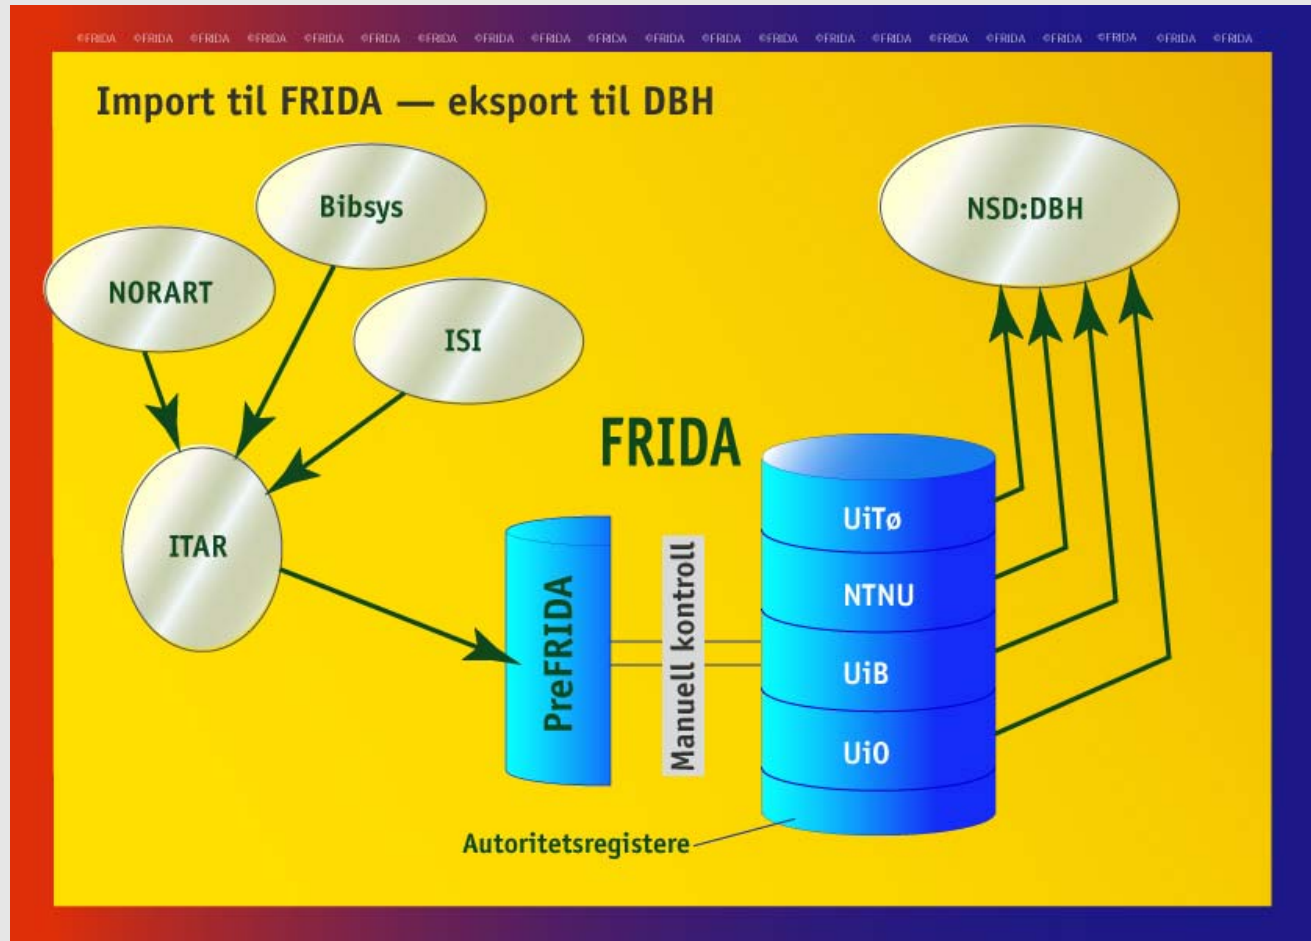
©FRIDA ©FRIDA ©FRIDA ©FRIDA ©FRIDA ©FRIDA ©FRIDA ©FRIDA ©FRIDA ©FRIDA ©FRIDA ©FRIDA ©FRIDA ©FRIDA ©FRIDA ©FRIDA ©FRIDA ©FRIDA ©FRIDA ©FRIDA ©FRIDA

Import til FRIDA — eksport til DBH

Bibsys

NORART

ISI

ITAR

NSD:DBH

FRIDA

PreFRIDA

Manuell kontroll

UiTø

NTNU

UiB

UiO

Autoritetsregistere